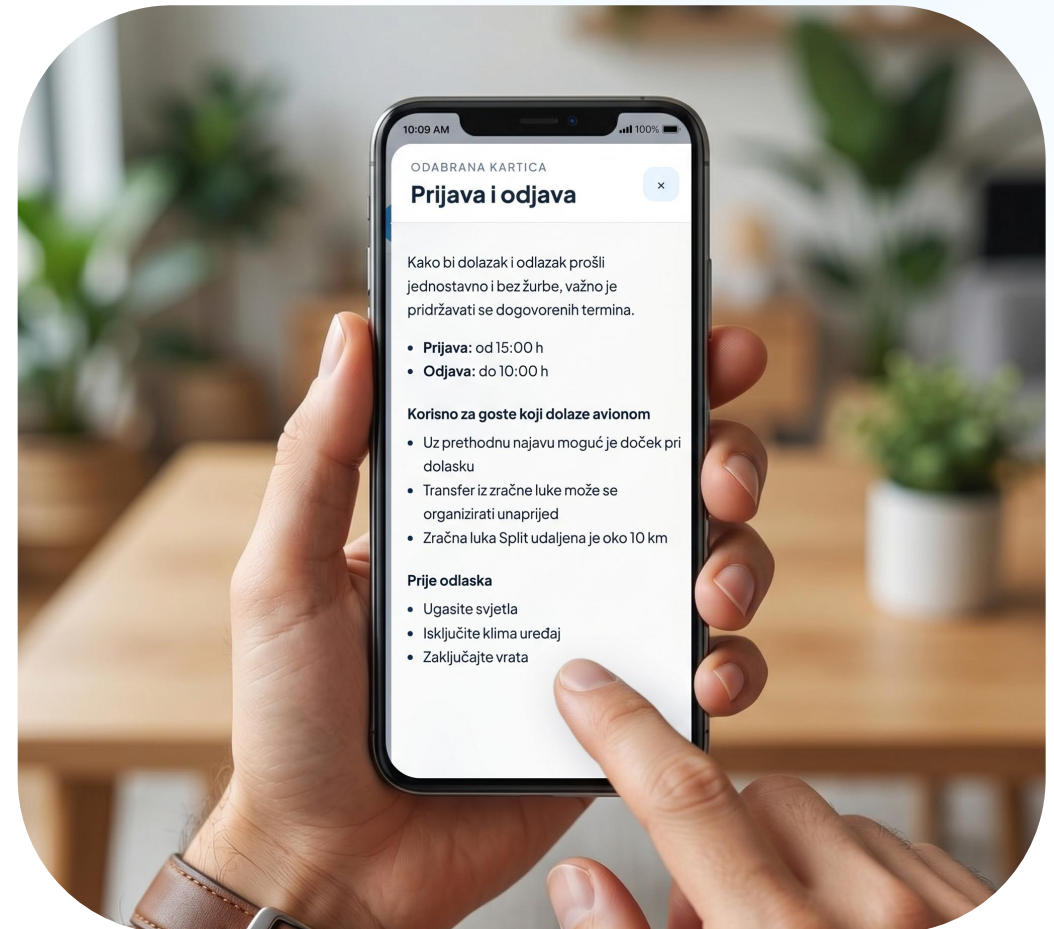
10:09 AM
100%

ODABRANA KARTICA
Prijava i odjava
×

Kako bi dolazak i odlazak prošli jednostavno i bez žurbe, važno je pridržavati se dogovorenih termina.

- **Prijava:** od 15:00 h
- **Odjava:** do 10:00 h

**Korisno za goste koji dolaze avionom**

- Uz prethodnu najavu moguć je doček pri dolasku
- Transfer iz zračne luke može se organizirati unaprijed
- Zračna luka Split udaljena je oko 10 km

**Prije odlaska**

- Ugasite svjetla
- Isključite klima uređaj
- Zaključajte vrata